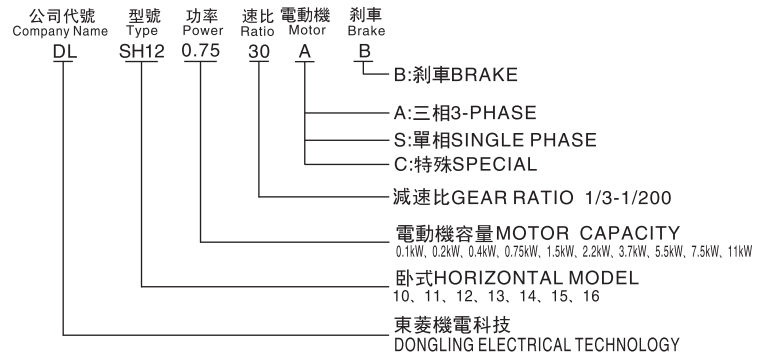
公司代號
Company Name
DL

型號
Type
SH12

功率
Power
0.75

速比
Ratio
30

電動機
Motor
A

剎車
Brake
B

B:剎車BRAKE

A:三相3-PHASE

S:單相SINGLE PHASE

C:特殊SPECIAL

減速比GEAR RATIO 1/3-1/200

電動機容量MOTOR CAPACITY
0.1kW、0.2kW、0.4kW、0.75kW、1.5kW、2.2kW、3.7kW、5.5kW、7.5kW、11kW

臥式HORIZONTAL MODEL
10、11、12、13、14、15、16

東菱機電科技
DONGLING ELECTRICAL TECHNOLOGY